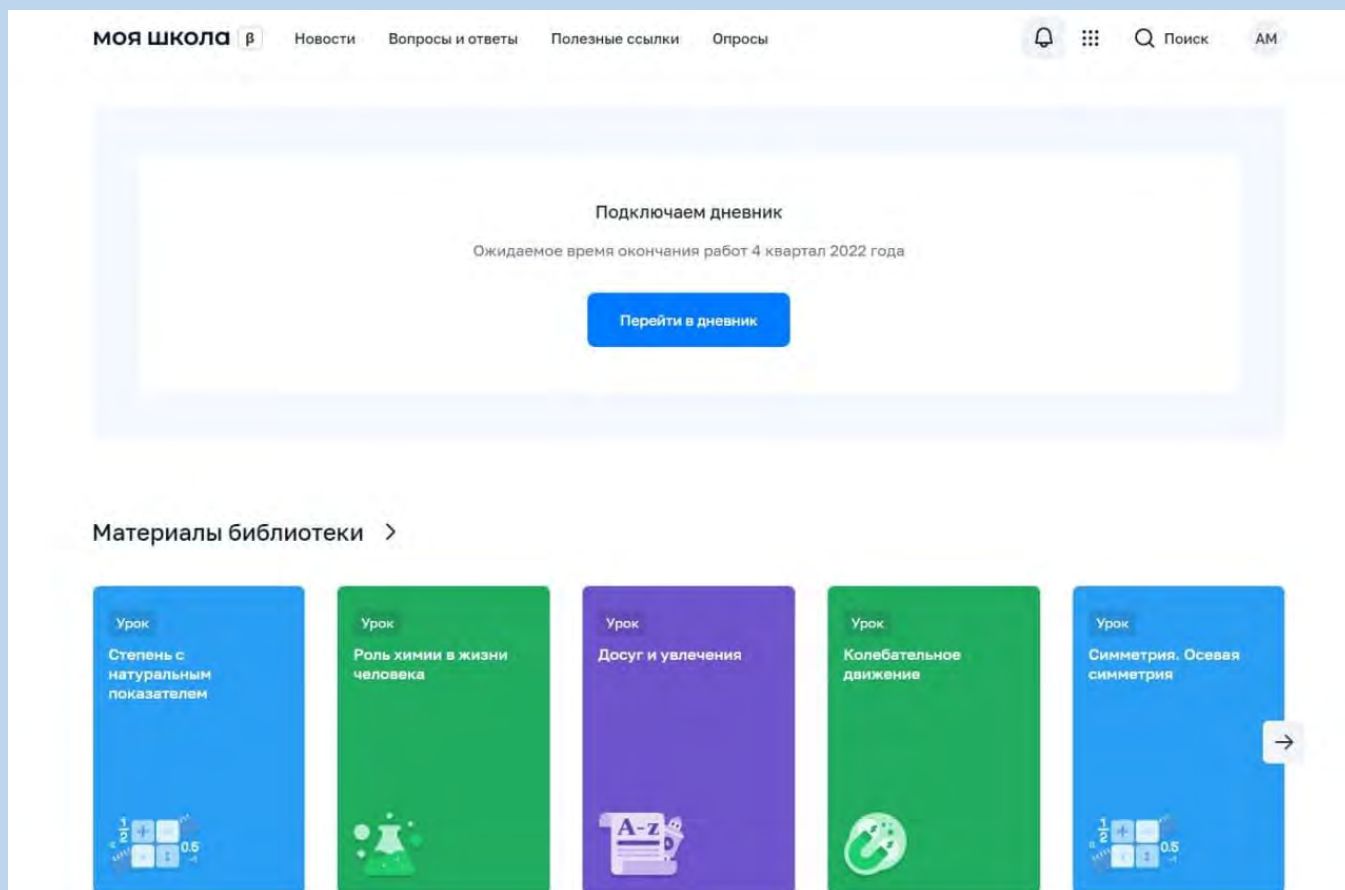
моя школа β Новости Вопросы и ответы Полезные ссылки Опросы

Поиск АМ

Подключаем дневник

Ожидаемое время окончания работ 4 квартал 2022 года

Перейти в дневник

Материалы библиотеки >

Урок
Степень с натуральным показателем

Урок
Роль химии в жизни человека

Урок
Досуг и увлечения

Урок
Колебательное движение

Урок
Симметрия. Осевая симметрия

$\frac{1}{2}$ 0.5

A-z

$\frac{1}{2}$ 0.5